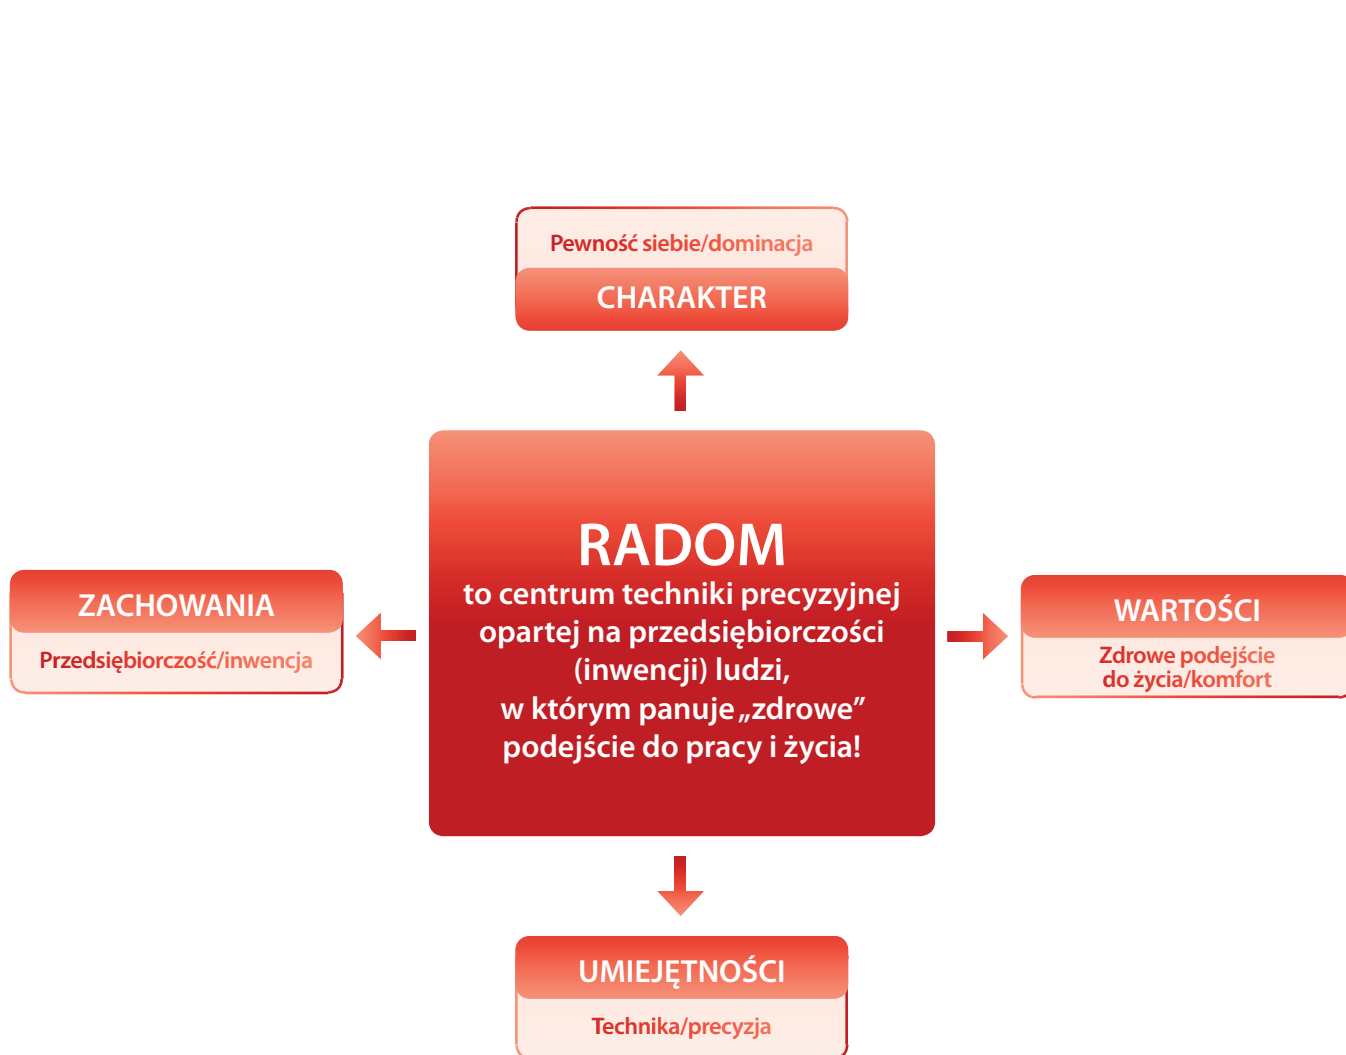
Pewność siebie/dominacja

CHARAKTER

RADOM
to centrum techniki precyzyjnej opartej na przedsiębiorczości (inwencji) ludzi, w którym panuje „zdrowe” podejście do pracy i życia!

ZACHOWANIA

Przedsiębiorczość/inwencja

WARTOŚCI

Zdrowe podejście do życia/komfort

UMIEJĘTNOŚCI

Technika/precyzja